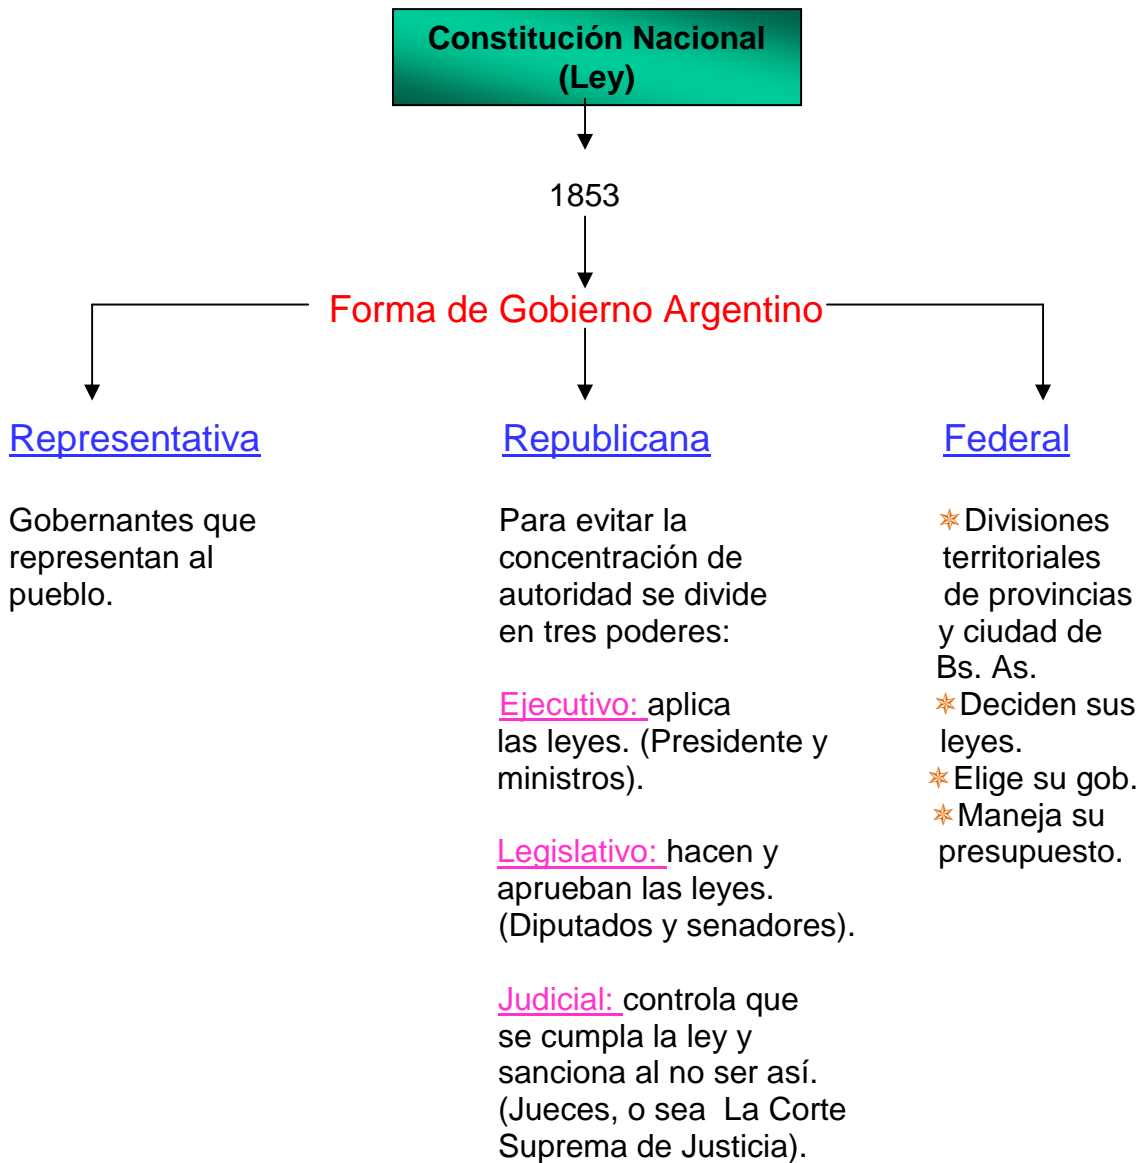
Constitución Nacional (Ley)

1853

Forma de Gobierno Argentino

Representativa

Gobernantes que representan al pueblo.

Republicana

Para evitar la concentración de autoridad se divide en tres poderes:

Ejecutivo: aplica las leyes. (Presidente y ministros).

Legislativo: hacen y aprueban las leyes. (Diputados y senadores).

Judicial: controla que se cumpla la ley y sanciona al no ser así. (Jueces, o sea La Corte Suprema de Justicia).

Federal

Divisiones territoriales de provincias y ciudad de Bs. As.
Deciden sus leyes.
Elige su gob.
Maneja su presupuesto.